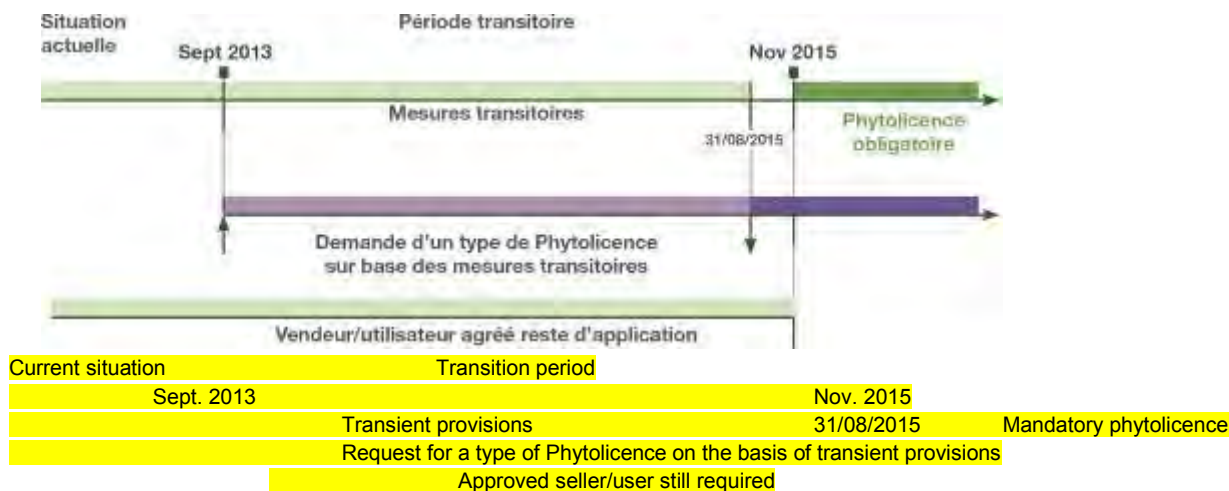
Situation actuelle

Période transitoire

Sept 2013

Nov 2015

Mesures transitoires

31/08/2015

Phytolicence obligatoire

Demande d'un type de Phytolicence sur base des mesures transitoires

Vendeur/utilisateur agréé reste d'application

Current situation

Transition period

Sept. 2013

Nov. 2015

Transient provisions

31/08/2015

Mandatory phytolicence

Request for a type of Phytolicence on the basis of transient provisions

Approved seller/user still required